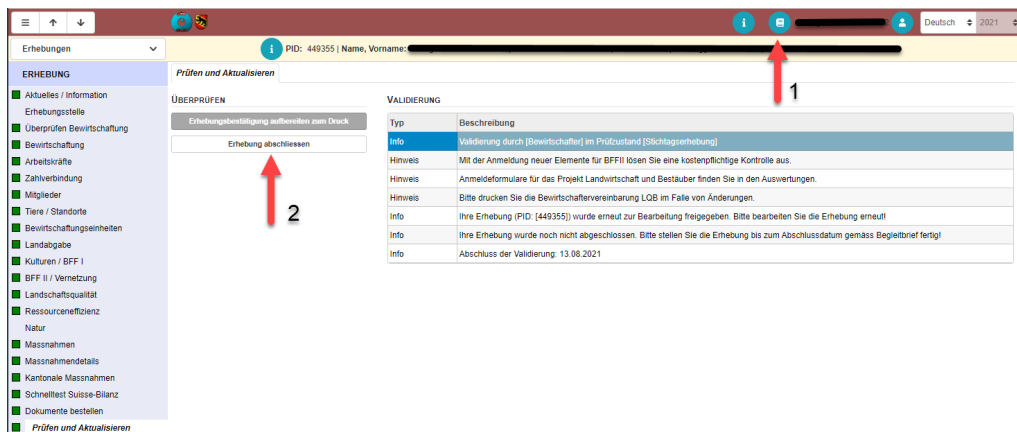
Deutsch 2021

Erhebungen

PID: 449355 | Name, Vorname: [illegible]

ERHEBUNG

Aktuelles / Information
Erhebungsstelle
Überprüfen Bewirtschaftung
Bewirtschaftung
Arbeitskräfte
Zahlverbindung
Mitglieder
Tiere / Standorte
Bewirtschaftungseinheiten
Landabgabe
Kulturen / BFF I
BFF II / Vernetzung
Landschaftsqualität
Ressourceneffizienz
Natur
Massnahmen
Massnahmendetails
Kantonale Massnahmen
Schnelltest Suisse-Bilanz
Dokumente bestellen
Prüfen und Aktualisieren

Prüfen und Aktualisieren

ÜBERPRÜFEN

Erhebungsbestätigung aufbereiten zum Druck

Erhebung abschliessen

2

1

VALIDIERUNG

| Typ | Beschreibung |
|---|---|
| Info | Validierung durch [Bewirtschafter] im Prüfzustand [Stichtagserhebung] |
| Hinweis | Mit der Anmeldung neuer Elemente für BFFII lösen Sie eine kostenpflichtige Kontrolle aus. |
| Hinweis | Anmeldeformulare für das Projekt Landwirtschaft und Bestäuber finden Sie in den Auswertungen. |
| Hinweis | Bitte drucken Sie die Bewirtschaftervereinbarung LQB im Falle von Änderungen. |
| Info | Ihre Erhebung (PID: [449355]) wurde erneut zur Bearbeitung freigegeben. Bitte bearbeiten Sie die Erhebung erneut! |
| Info | Ihre Erhebung wurde noch nicht abgeschlossen. Bitte stellen Sie die Erhebung bis zum Abschlussdatum gemäss Begleitbrief fertig! |
| Info | Abschluss der Validierung: 13.08.2021 |